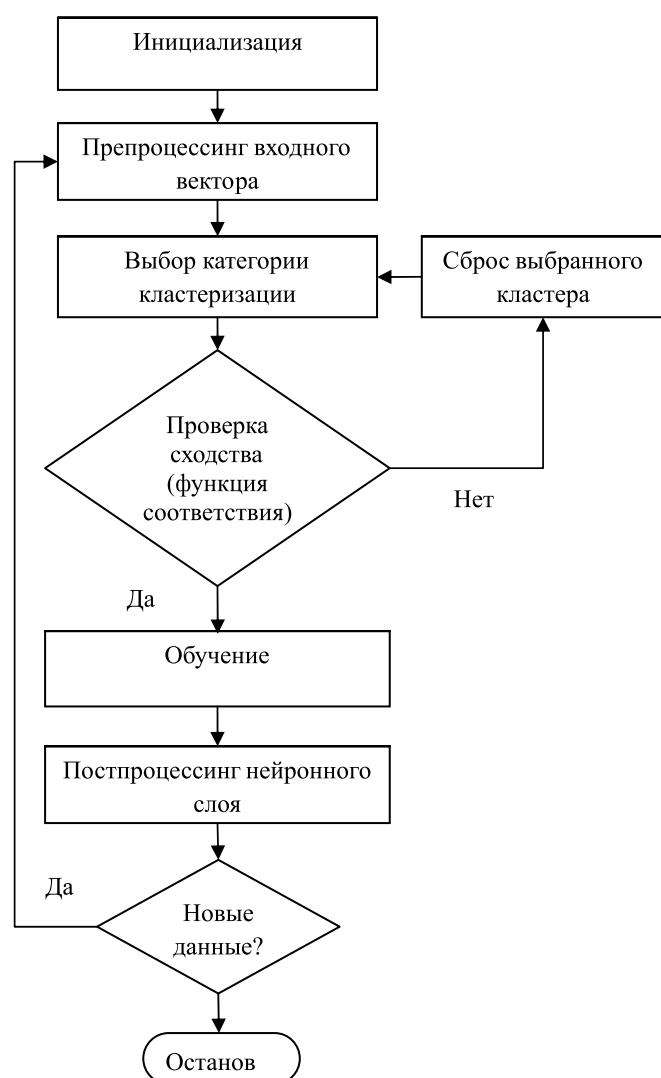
Инициализация

Препроцессинг входного вектора

Выбор категории кластеризации

Сброс выбранного кластера

Проверка сходства (функция соответствия)

Нет

Да

Обучение

Постпроцессинг нейронного слоя

Да

Новые данные?

Останов